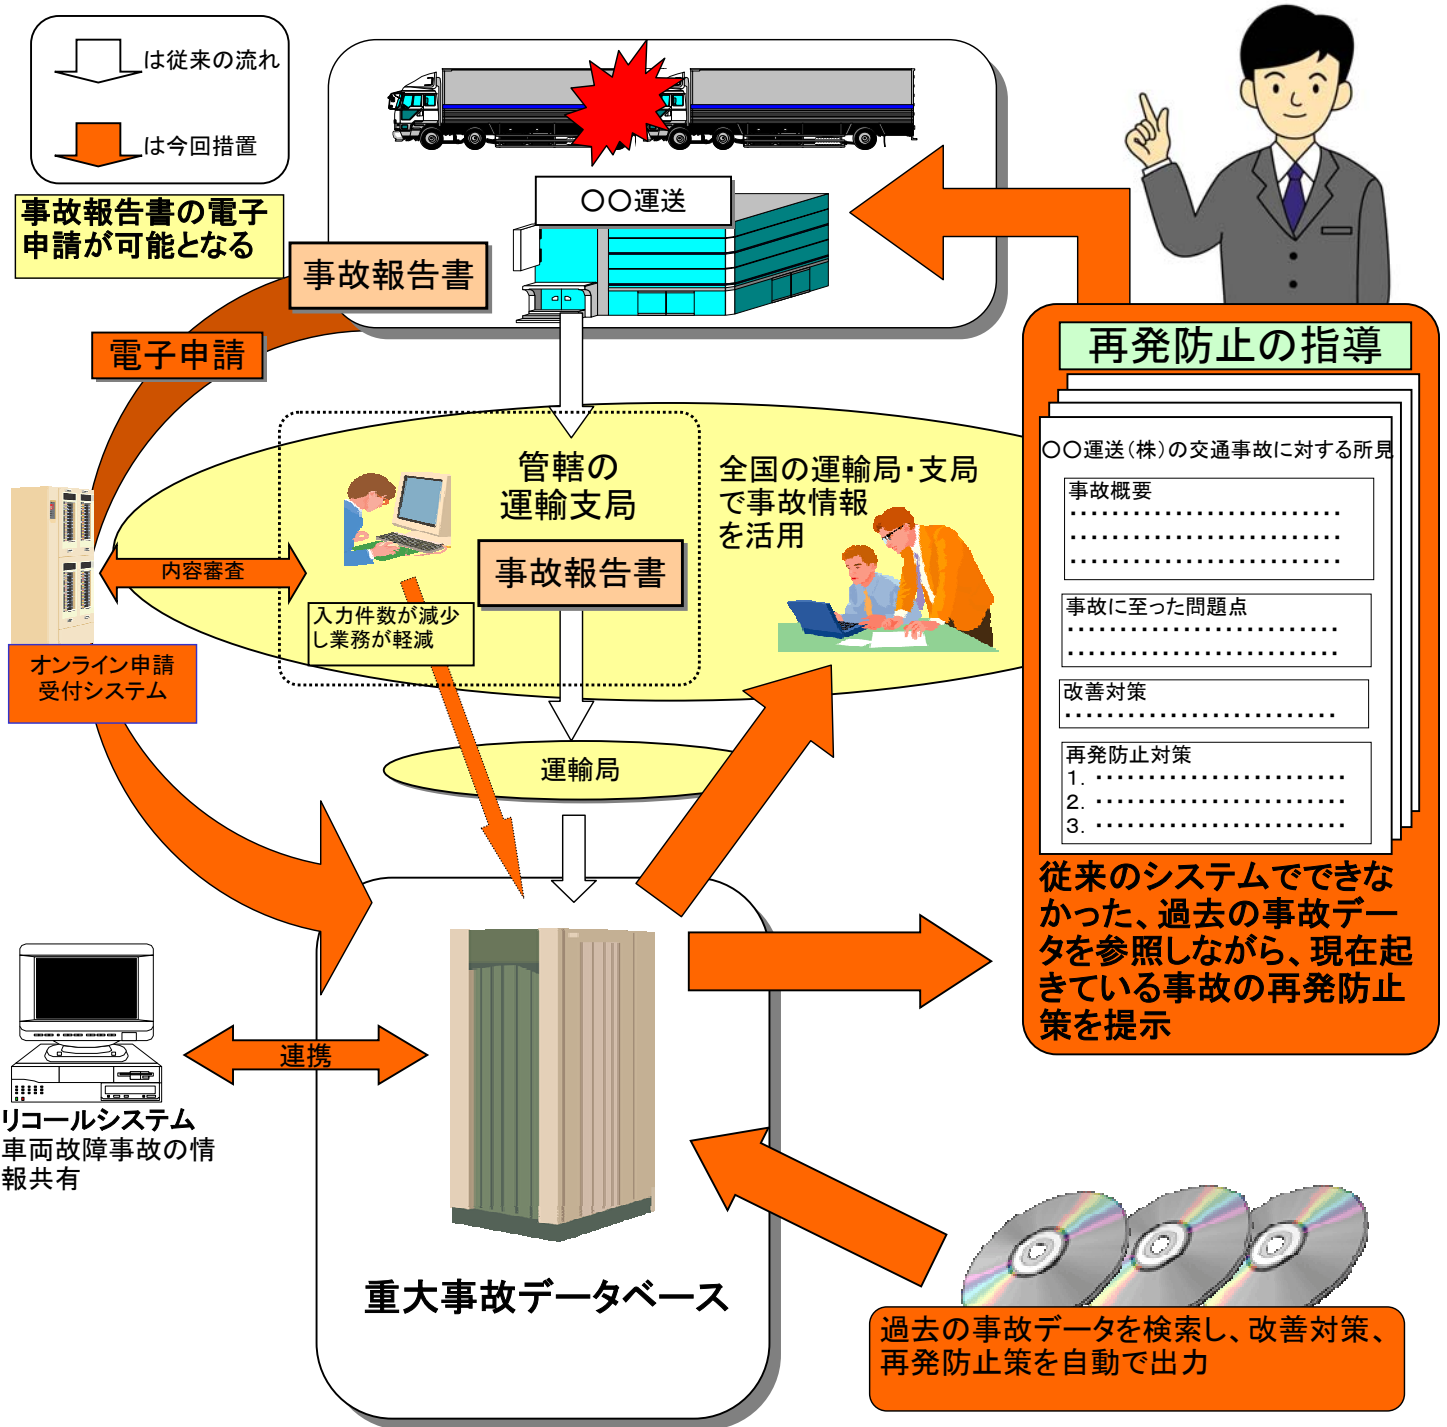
は従来の流れ

は今回措置

事故報告書の電子申請が可能となる

〇〇運送

事故報告書

電子申請

再発防止の指導

〇〇運送（株）の交通事故に対する所見

事故概要

事故に至った問題点

改善対策

再発防止対策
1.
2.
3.

管轄の運輸支局

全国の運輸局・支局で事故情報を活用

内容審査

事故報告書

入力件数が減少し業務が軽減

オンライン申請受付システム

運輸局

従来のシステムでできなかった、過去の事故データを参照しながら、現在起きている事故の再発防止策を提示

連携

リコールシステム
車両故障事故の情報共有

重大事故データベース

過去の事故データを検索し、改善対策、再発防止策を自動で出力